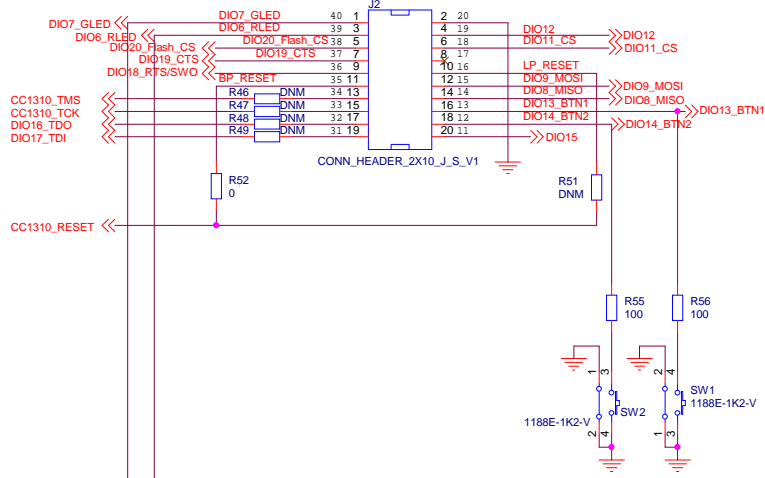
J2

DIO7_GLED
DIO6_RLED
DIO20_Flash_CS
DIO19_CTS
DIO18_RTS/SWO

DIO7_GLED 40 1
DIO6_RLED 39 3
DIO20_Flash_CS 38 5
DIO19_CTS 37 7
36 9
BP_RESET 35 11
R46 DNM 34 13
R47 DNM 33 15
R48 DNM 32 17
R49 DNM 31 19

2 20 DIO12
4 19 DIO11_CS
6 18
8 17
10 16 LP_RESET
12 15 DIO9_MOSI
14 14 DIO8_MISO
16 13 DIO13_BTN1
18 12 DIO14_BTN2
20 11

DIO12
DIO11_CS
DIO9_MOSI
DIO8_MISO
DIO13_BTN1
DIO14_BTN2
DIO15

CC1310_TMS
CC1310_TCK
DIO16_TDO
DIO17_TDI

CONN_HEADER_2X10_J_S_V1

R52
0

R51
DNM

CC1310_RESET

R55
100

R56
100

3 4
SW2
1188E-1K2-V
2 1

4 3
SW1
1188E-1K2-V
1 2